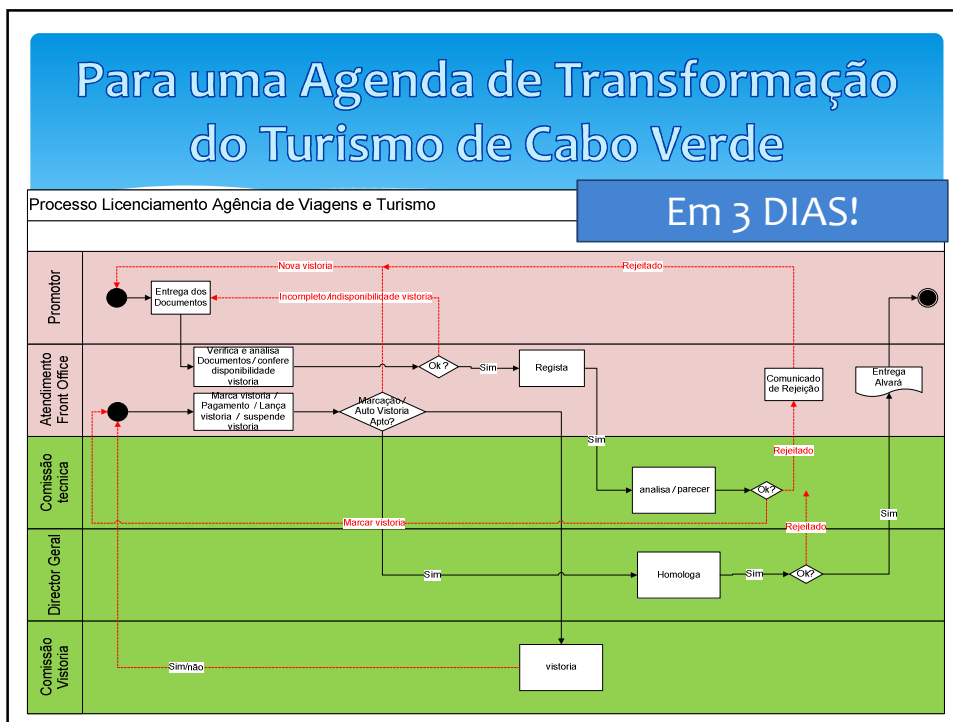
Para uma Agenda de Transformação do Turismo de Cabo Verde

Processo Licenciamento Agência de Viagens e Turismo

Em 3 DIAS!

Promotor

Atendimento Front Office

Comissão tecnica

Director Geral

Comissão Vistoria

Nova vistoria

Rejeitado

Entrega dos Documentos

Incompleto/indisponibilidade vistoria

Verifica e analisa Documentos / confere disponibilidade vistoria

Ok ?

Sim

Regista

Comunicado de Rejeição

Entrega Alvará

Marca vistoria / Pagamento / Lança vistoria / suspende vistoria

Marcação / Auto Vistoria Apto?

Sim

Rejeitado

analisa / parecer

Ok ?

Marcar vistoria

Rejeitado

Sim

Sim

Homologa

Sim

Ok?

Sim/não

vistoria